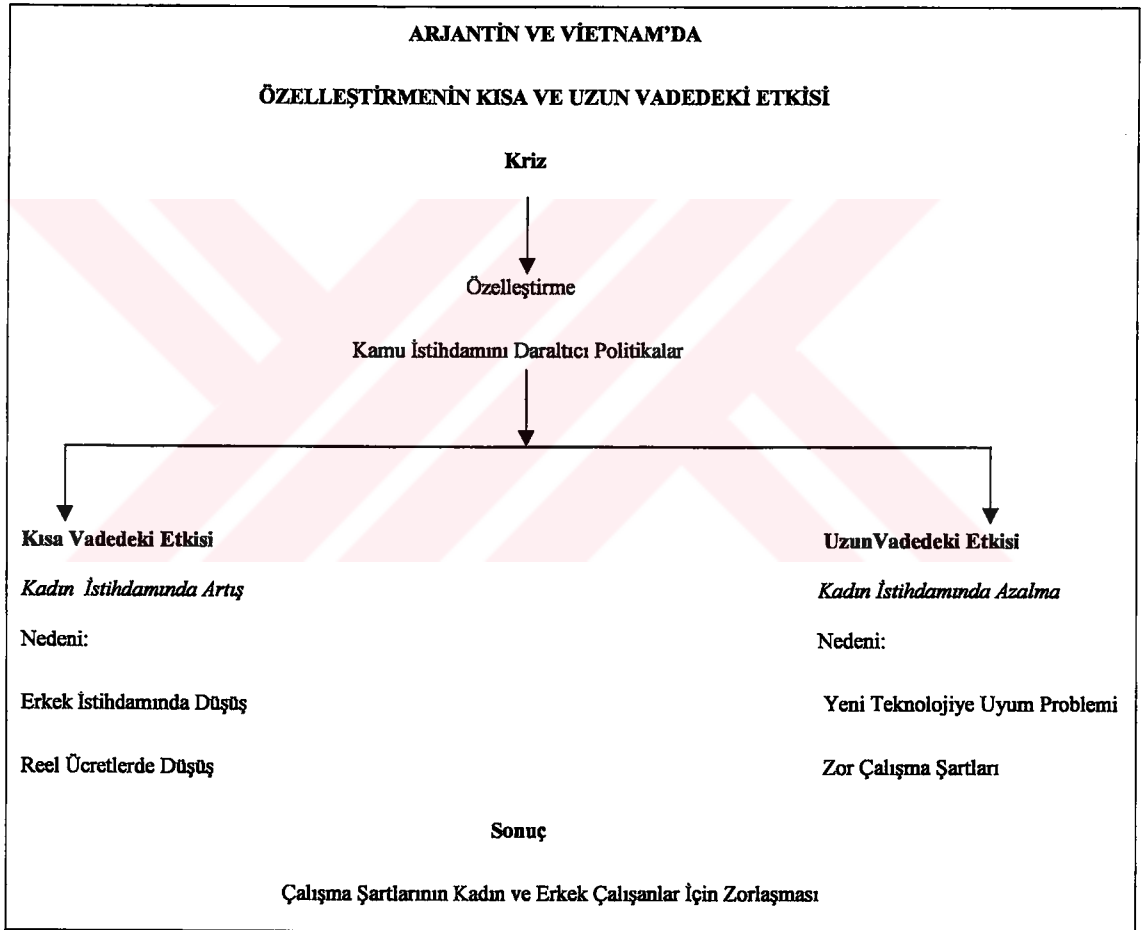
ARJANTİN VE VİETNAM'DA

ÖZELLEŞTİRMENİN KISA VE UZUN VADEDEKİ ETKİSİ

Kriz

Özelleştirme

Kamu İstihdamını Daraltıcı Politikalar

Kısa Vadedeki Etkisi

Kadın İstihdamında Artış

Nedeni:

Erkek İstihdamında Düşüş

Reel Ücretlerde Düşüş

UzunVadedeki Etkisi

Kadın İstihdamında Azalma

Nedeni:

Yeni Teknolojiye Uyum Problemi

Zor Çalışma Şartları

Sonuç

Çalışma Şartlarının Kadın ve Erkek Çalışanlar İçin Zorlaşması